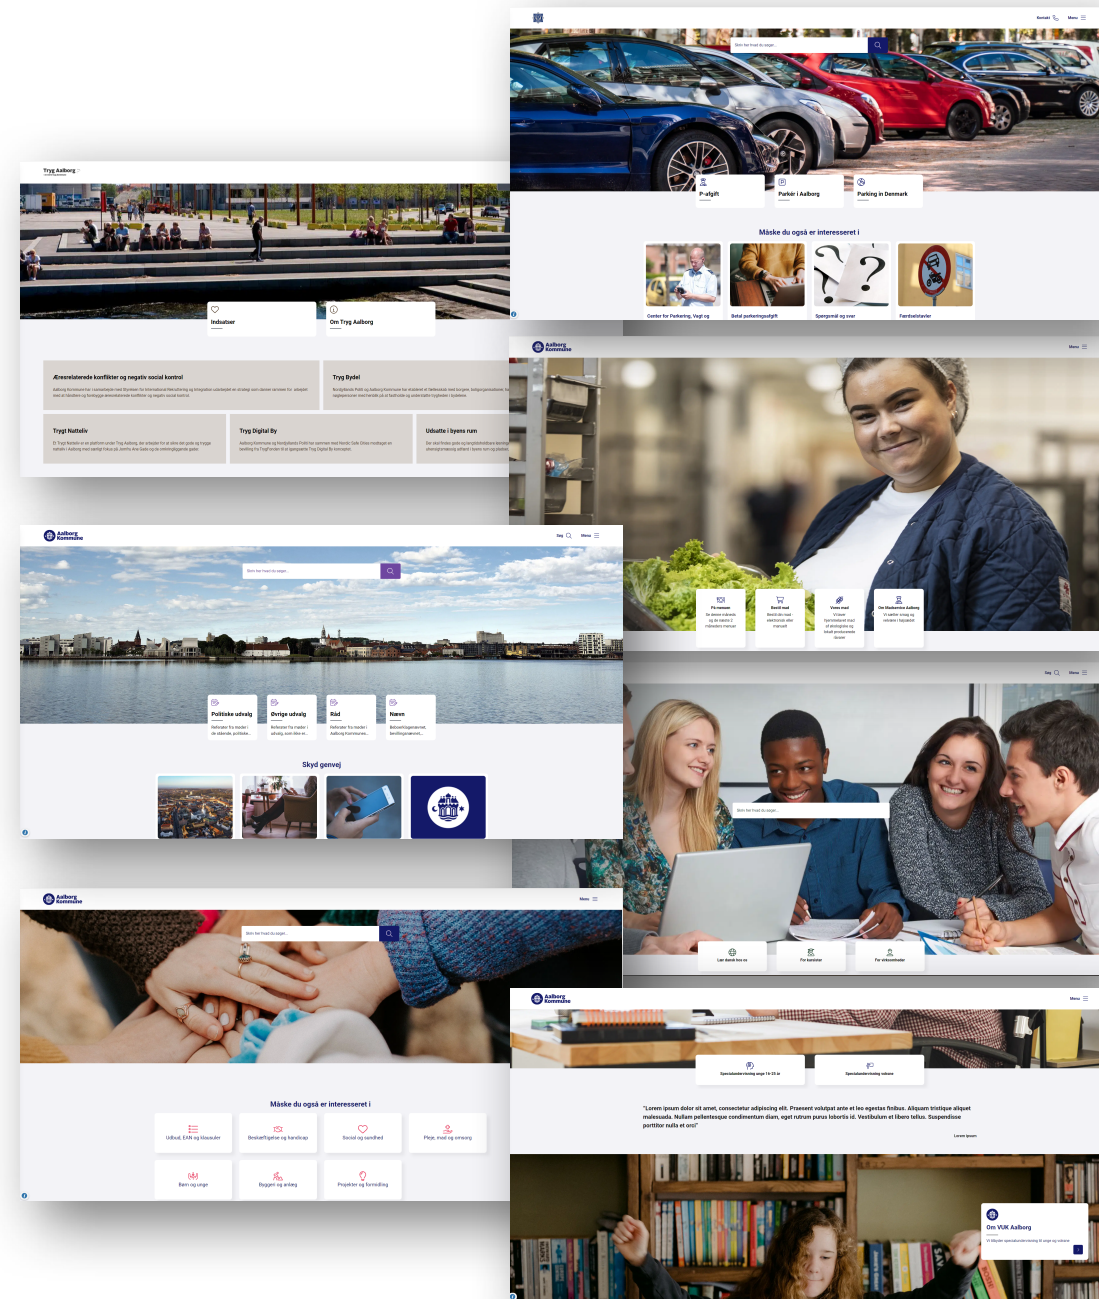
Kontakt Menu

Søm her hvad du søger...

P-afgift

Parker i Aalborg

Parking in Denmark

Måske du også er interesseret i

Center for Parkering, Vagt og

Betal parkeringsafgift

Spørgsmål og svar

Færdselstavler

Tryg Aalborg

Indsatser

Om Tryg Aalborg

Æresrelaterede konflikter og negativ social kontrol

Tryg Bydel

Trygt Natteliv

Tryg Digital By

Udsatte i byens rum

Aalborg Kommune

Menu

Få menuer

Bestil mad

Vores mad

Om Madservice Aalborg

Aalborg Kommune

Søg Menu

Søm her hvad du søger...

Politiske udvalg

Øvrige udvalg

Råd

Nævn

Skyd genvej

Søg Menu

Søm her hvad du søger...

Lær dansk hos os

For kursister

For virksomheder

Aalborg Kommune

Menu

Søm her hvad du søger...

Måske du også er interesseret i

Udbud, EAN og klausuler

Beskæftigelse og handicap

Social og sundhed

Pleje, mad og omsorg

Børn og unge

Byggeri og anlæg

Projekter og formidling

Aalborg Kommune

Menu

Specialundervisning unge 16-25 år

Specialundervisning voksne

"Lorem ipsum dolor sit amet, consectetur adipiscing elit. Praesent volutpat ante et leo egestas finibus. Aliquam tristique aliquet malesuada. Nullam pellentesque condimentum diam, eget rutrum purus lobortis id. Vestibulum et libero tellus. Suspendisse porttitor nulla et orci"

Lorem Ipsum

Om VUK Aalborg